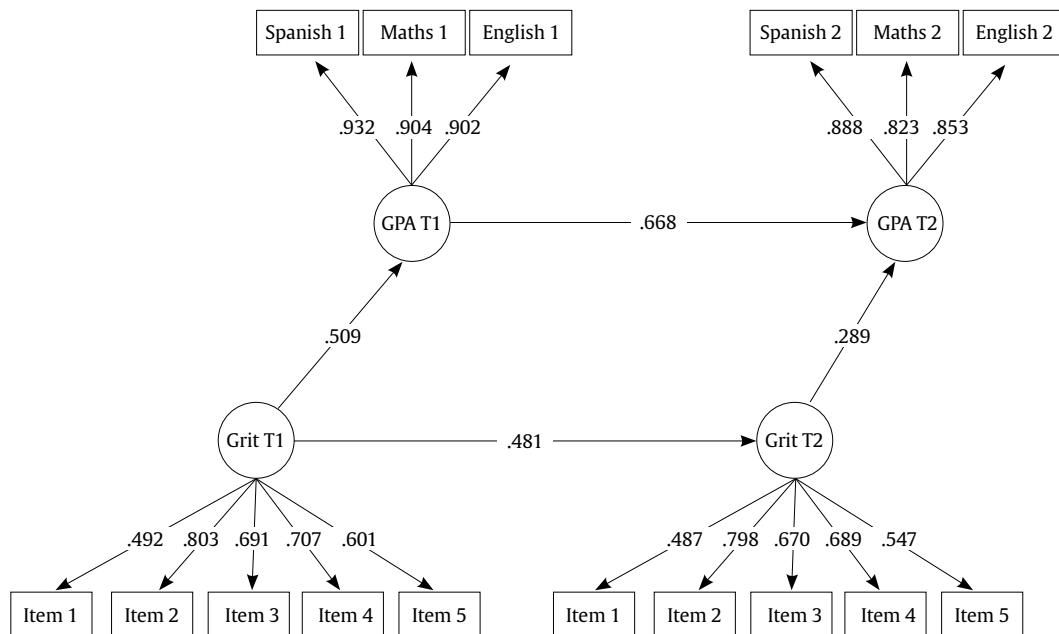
Spanish 1
Maths 1
English 1

.932 .904 .902

GPA T1

.668

Spanish 2
Maths 2
English 2

.888 .823 .853

GPA T2

.509

.289

Grit T1

.481

Grit T2

.492 .803 .691 .707 .601

Item 1
Item 2
Item 3
Item 4
Item 5

.487 .798 .670 .689 .547

Item 1
Item 2
Item 3
Item 4
Item 5